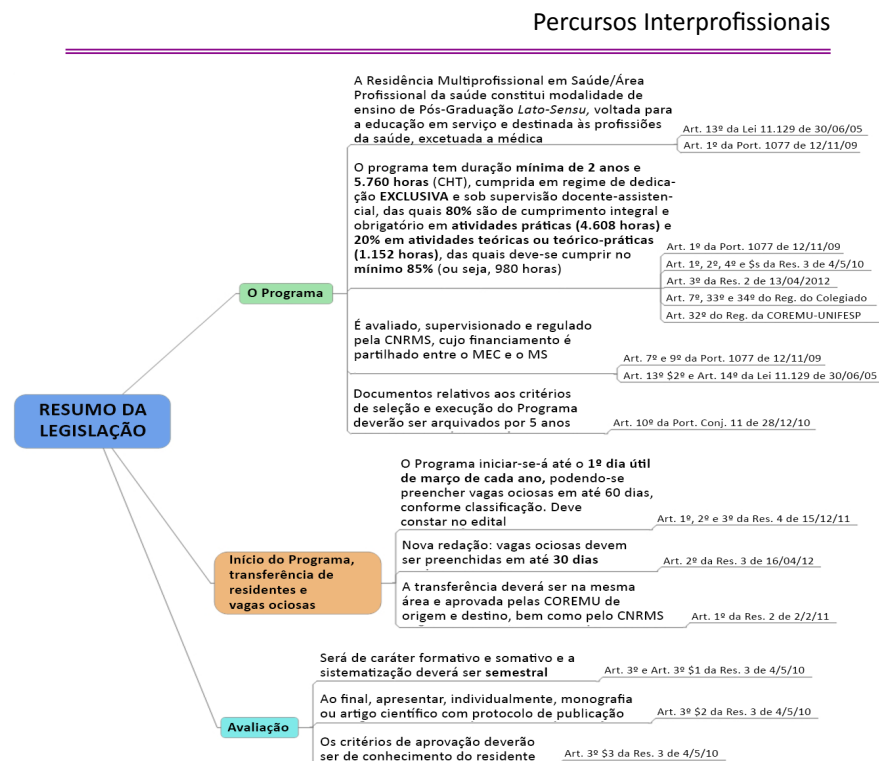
Percursos Interprofissionais

RESUMO DA LEGISLAÇÃO

O Programa

A Residência Multiprofissional em Saúde/Área Profissional da saúde constitui modalidade de ensino de Pós-Graduação *Lato-Sensu*, voltada para a educação em serviço e destinada às profissões da saúde, excetuada a médica

Art. 13º da Lei 11.129 de 30/06/05
Art. 1º da Port. 1077 de 12/11/09

O programa tem duração **mínima de 2 anos** e **5.760 horas** (CHT), cumprida em regime de dedicação **EXCLUSIVA** e sob supervisão docente-assistencial, das quais **80%** são de cumprimento integral e obrigatório em **atividades práticas (4.608 horas)** e **20% em atividades teóricas ou teórico-práticas (1.152 horas)**, das quais deve-se cumprir no **mínimo 85%** (ou seja, 980 horas)

Art. 1º da Port. 1077 de 12/11/09
Art. 1º, 2º, 4º e $s da Res. 3 de 4/5/10
Art. 3º da Res. 2 de 13/04/2012
Art. 7º, 33º e 34º do Reg. do Colegiado
Art. 32º do Reg. da COREMU-UNIFESP

É avaliado, supervisionado e regulado pela CNRMS, cujo financiamento é partilhado entre o MEC e o MS

Art. 7º e 9º da Port. 1077 de 12/11/09
Art. 13º $2º e Art. 14º da Lei 11.129 de 30/06/05

Documentos relativos aos critérios de seleção e execução do Programa deverão ser arquivados por 5 anos

Art. 10º da Port. Conj. 11 de 28/12/10

Início do Programa, transferência de residentes e vagas ociosas

O Programa iniciar-se-á até o **1º dia útil de março de cada ano**, podendo-se preencher vagas ociosas em até 60 dias, conforme classificação. Deve constar no edital

Art. 1º, 2º e 3º da Res. 4 de 15/12/11

Nova redação: vagas ociosas devem ser preenchidas em **até 30 dias**

Art. 2º da Res. 3 de 16/04/12

A transferência deverá ser na mesma área e aprovada pelas COREMU de origem e destino, bem como pelo CNRMS

Art. 1º da Res. 2 de 2/2/11

Avaliação

Será de caráter formativo e somativo e a sistematização deverá ser **semestral**

Art. 3º e Art. 3º $1 da Res. 3 de 4/5/10

Ao final, apresentar, individualmente, monografia ou artigo científico com protocolo de publicação

Art. 3º $2 da Res. 3 de 4/5/10

Os critérios de aprovação deverão ser de conhecimento do residente

Art. 3º $3 da Res. 3 de 4/5/10